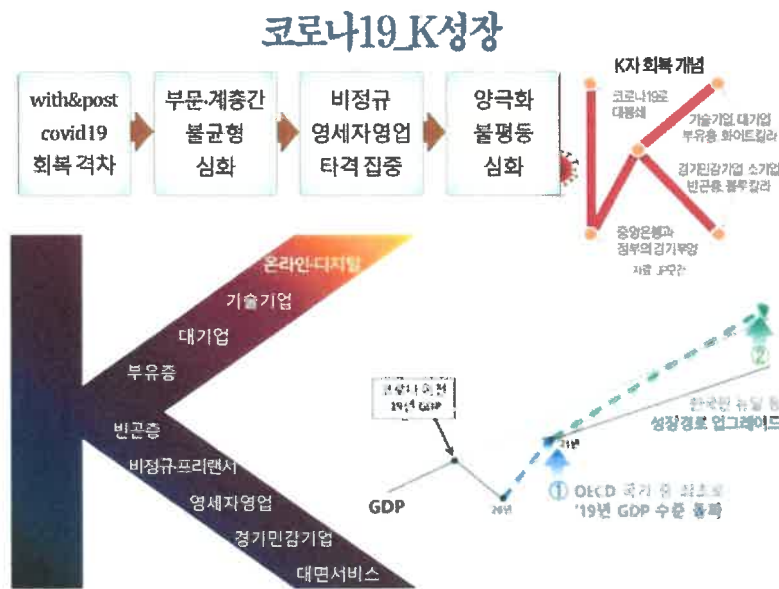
코로나19_K성장

with&post covid19 회복 격차

부문·계층간 불균형 심화

비정규 영세자영업 타격 집중

양극화 불평등 심화

K자 회복 개념

코로나19로 대봉쇄

기술기업, 대기업 부유층 화이트칼라

경기민감기업 소기업 빈곤층 블루칼라

중앙은행과 정부의 경기부양

자료: JP모간

온라인·디지털

기술기업

대기업

부유층

빈곤층

비정규·프리랜서

영세자영업

경기민감기업

대면서비스

코로나 이전 '19년 GDP

GDP

20년

21년

② 한국판 뉴딜 등 성장경로 업그레이드

① OECD 국가 중 최초로 '19년 GDP 수준 회복